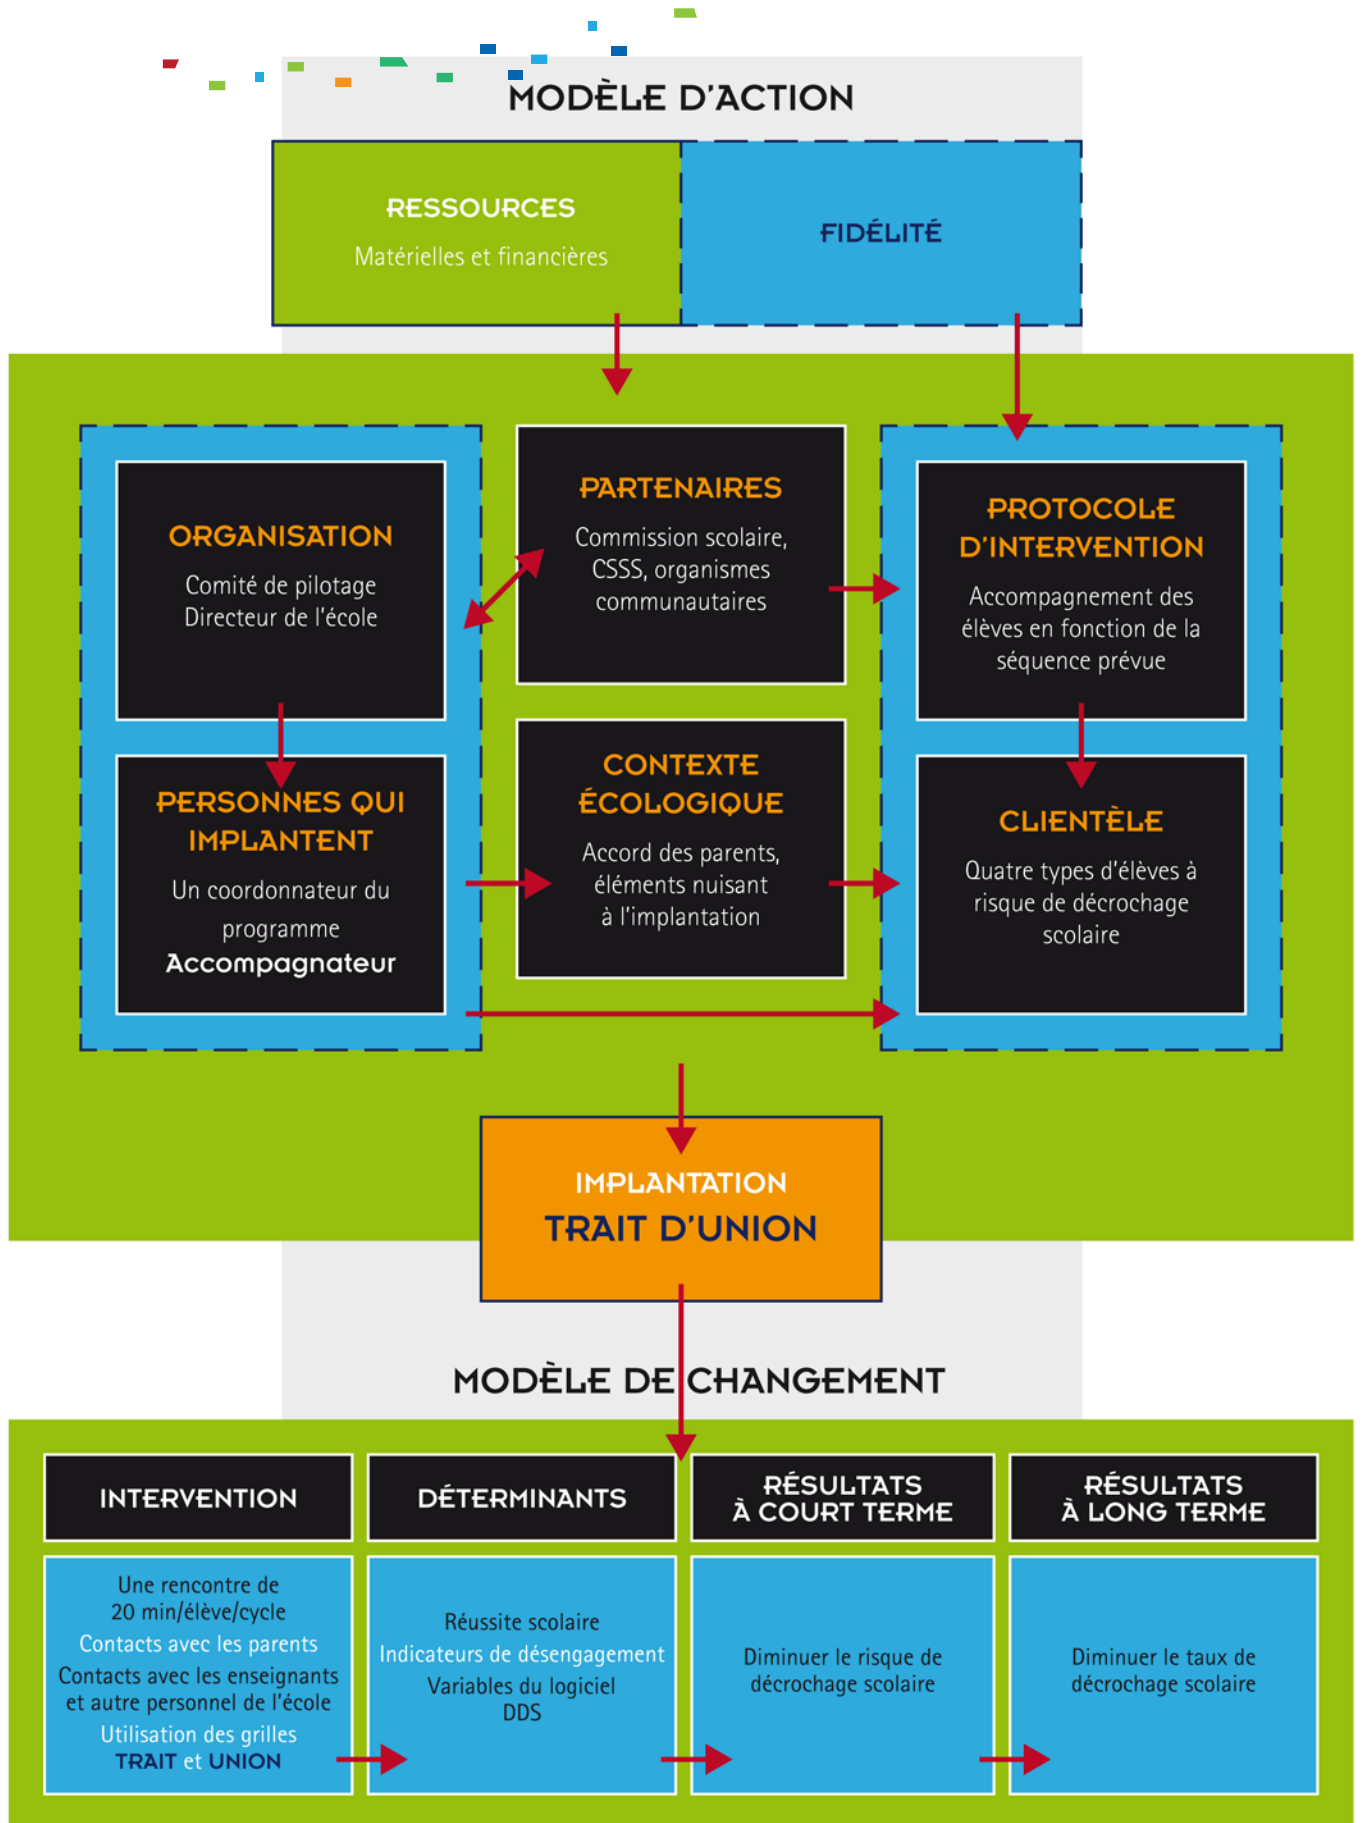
MODÈLE D'ACTION

RESSOURCES
Matérielles et financières

FIDÉLITÉ

ORGANISATION
Comité de pilotage
Directeur de l'école

PARTENAIRES
Commission scolaire, CSSS, organismes communautaires

PROTOCOLE D'INTERVENTION
Accompagnement des élèves en fonction de la séquence prévue

PERSONNES QUI IMPLANTENT
Un coordonnateur du programme
Accompagnateur

CONTEXTE ÉCOLOGIQUE
Accord des parents, éléments nuisant à l'implantation

CLIENTÈLE
Quatre types d'élèves à risque de décrochage scolaire

IMPLANTATION
TRAIT D'UNION

MODÈLE DE CHANGEMENT

| INTERVENTION | DÉTERMINANTS | RÉSULTATS À COURT TERME | RÉSULTATS À LONG TERME |
|---|---|---|---|
| Une rencontre de 20 min/élève/cycle<br>Contacts avec les parents<br>Contacts avec les enseignants et autre personnel de l'école<br>Utilisation des grilles TRAIT et UNION | Réussite scolaire<br>Indicateurs de désengagement<br>Variables du logiciel DDS | Diminuer le risque de décrochage scolaire | Diminuer le taux de décrochage scolaire |